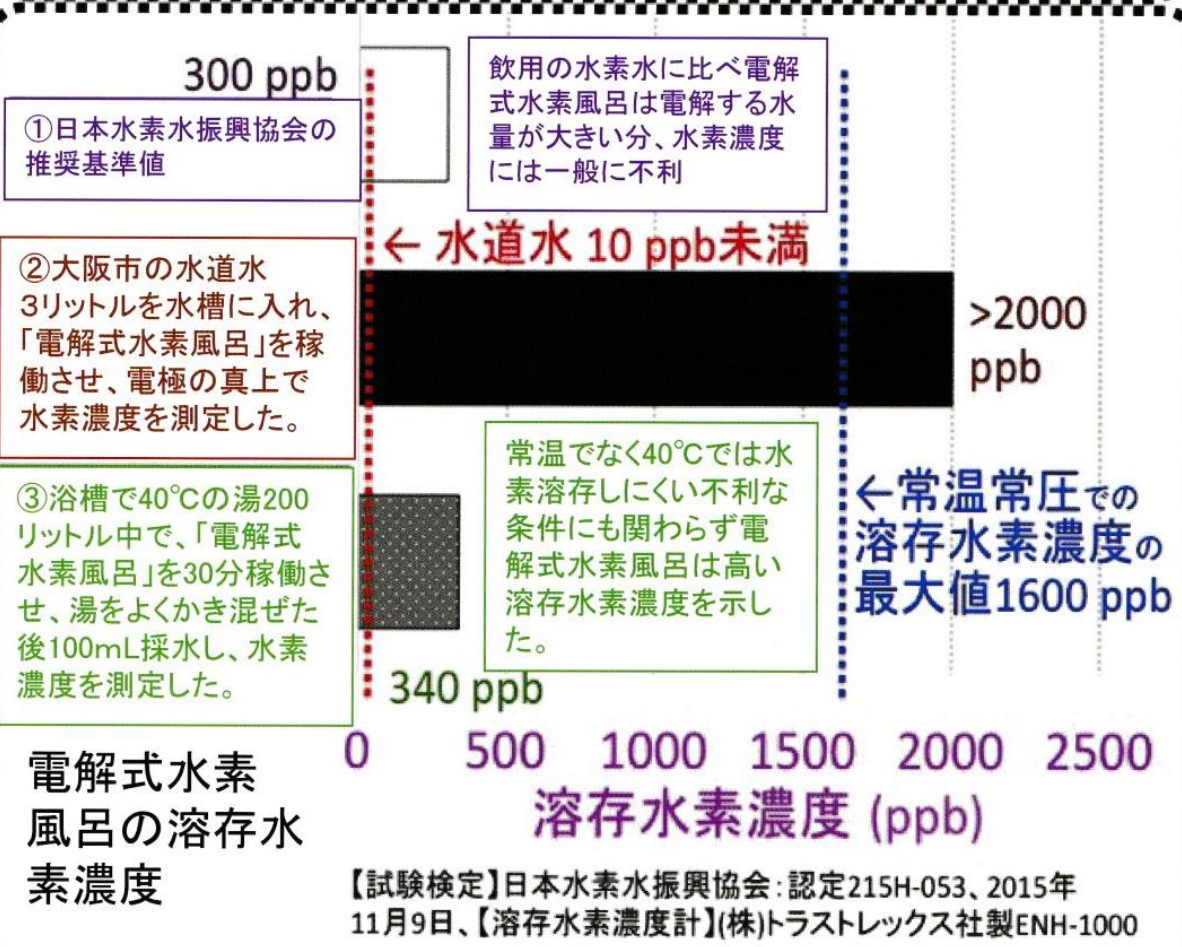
300 ppb

①日本水素水振興協会の推奨基準値

飲用の水素水に比べ電解式水素風呂は電解する水量が大きい分、水素濃度には一般に不利

← 水道水 10 ppb未満

②大阪市の水道水3リットルを水槽に入れ、「電解式水素風呂」を稼働させ、電極の真上で水素濃度を測定した。

>2000 ppb

常温でなく40℃では水素溶存しにくい不利な条件にも関わらず電解式水素風呂は高い溶存水素濃度を示した。

③浴槽で40℃の湯200リットル中で、「電解式水素風呂」を30分稼働させ、湯をよくかき混ぜた後100mL採水し、水素濃度を測定した。

←常温常圧での溶存水素濃度の最大値1600 ppb

340 ppb

0 500 1000 1500 2000 2500

溶存水素濃度 (ppb)

電解式水素風呂の溶存水素濃度

【試験検定】日本水素水振興協会：認定215H-053、2015年11月9日、【溶存水素濃度計】(株)トラストレックス社製ENH-1000